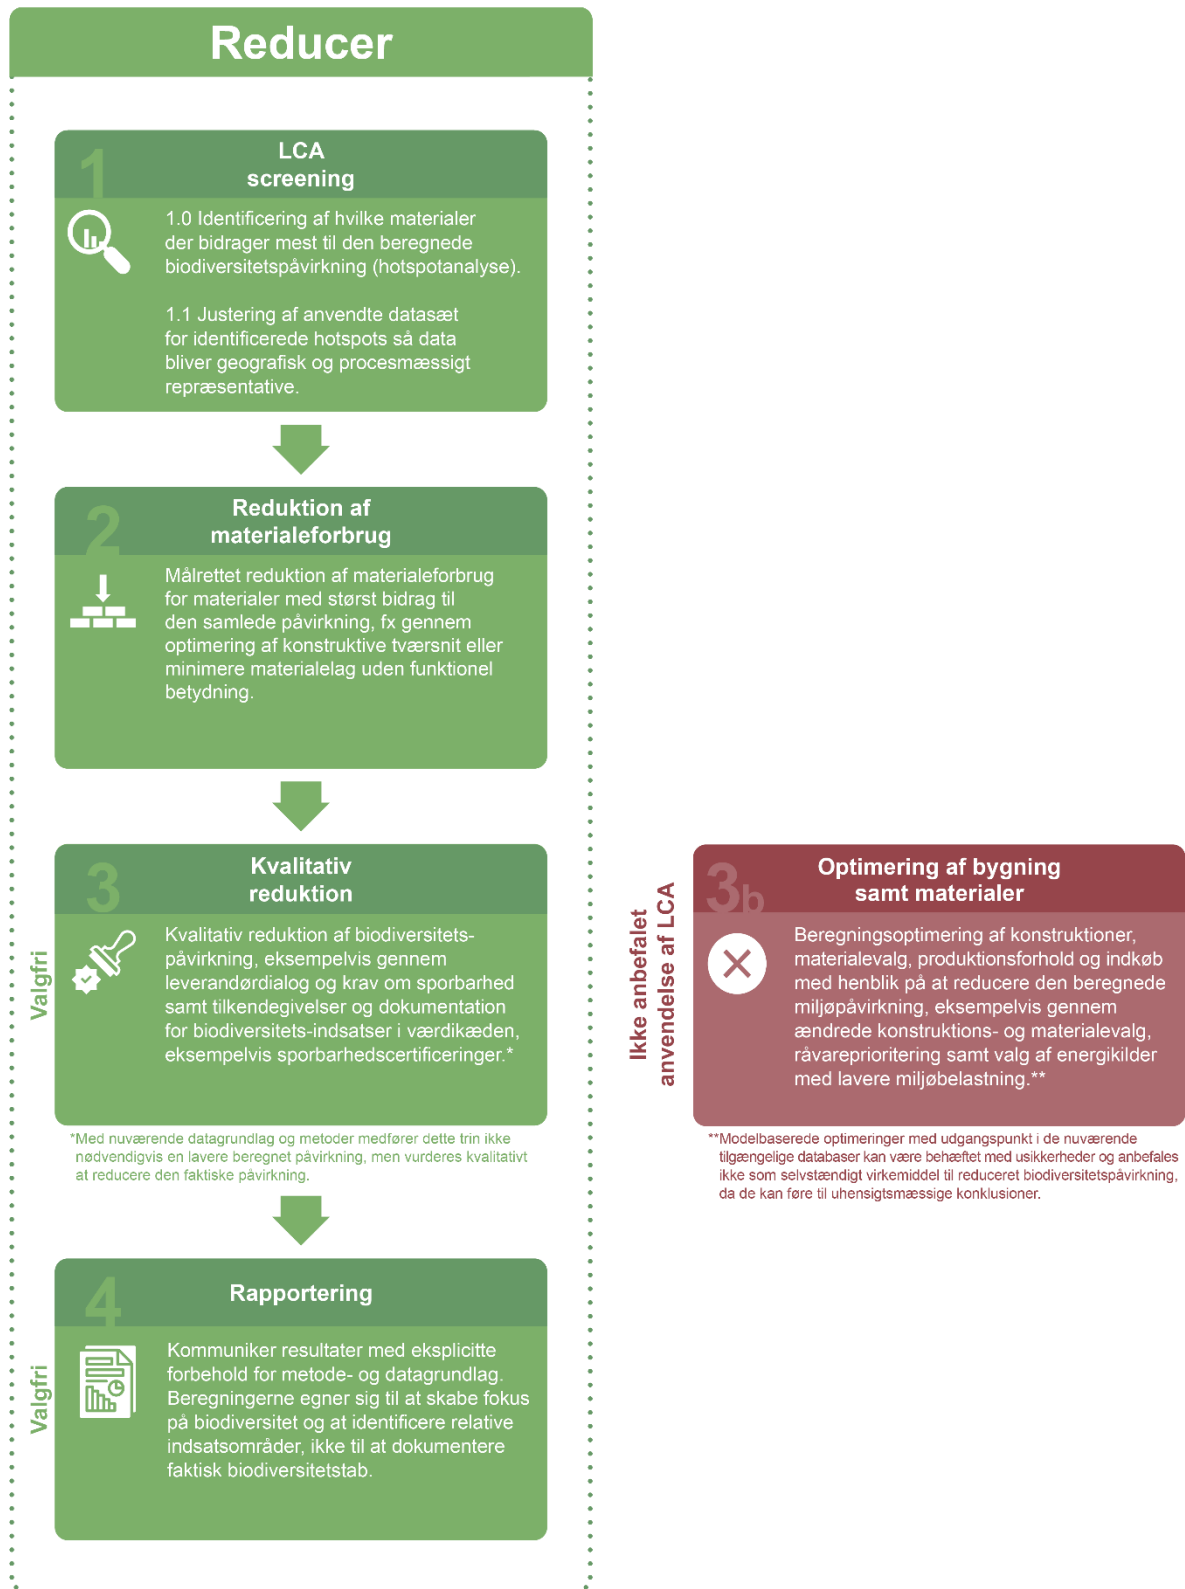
Reducer

1
LCA
screening

1.0 Identificering af hvilke materialer der bidrager mest til den beregnede biodiversitetspåvirkning (hotspotanalyse).

1.1 Justering af anvendte datasæt for identificerede hotspots så data bliver geografisk og procesmæssigt repræsentative.

2
Reduktion af materialeforbrug

Målrettet reduktion af materialeforbrug for materialer med størst bidrag til den samlede påvirkning, fx gennem optimering af konstruktive tværsnit eller minimere materialelag uden funktionel betydning.

Valgfri

3
Kvalitativ reduktion

Kvalitativ reduktion af biodiversitetspåvirkning, eksempelvis gennem leverandørdialog og krav om sporbarhed samt tilkendegivelser og dokumentation for biodiversitets-indsatser i værdikæden, eksempelvis sporbarhedscertificeringer.*

*Med nuværende datagrundlag og metoder medfører dette trin ikke nødvendigvis en lavere beregnet påvirkning, men vurderes kvalitativt at reducere den faktiske påvirkning.

Ikke anbefalet anvendelse af LCA

3b
Optimering af bygning samt materialer

Beregningsoptimering af konstruktioner, materialevalg, produktionsforhold og indkøb med henblik på at reducere den beregnede miljøpåvirkning, eksempelvis gennem ændrede konstruktions- og materialevalg, råvareprioritering samt valg af energikilder med lavere miljøbelastning.**

**Modelbaserede optimeringer med udgangspunkt i de nuværende tilgængelige databaser kan være behæftet med usikkerheder og anbefales ikke som selvstændigt virkemiddel til reduceret biodiversitetspåvirkning, da de kan føre til uhensigtsmæssige konklusioner.

Valgfri

4
Rapportering

Kommuniker resultater med eksplicitte forbehold for metode- og datagrundlag. Beregningerne egner sig til at skabe fokus på biodiversitet og at identificere relative indsatsområder, ikke til at dokumentere faktisk biodiversitetstab.